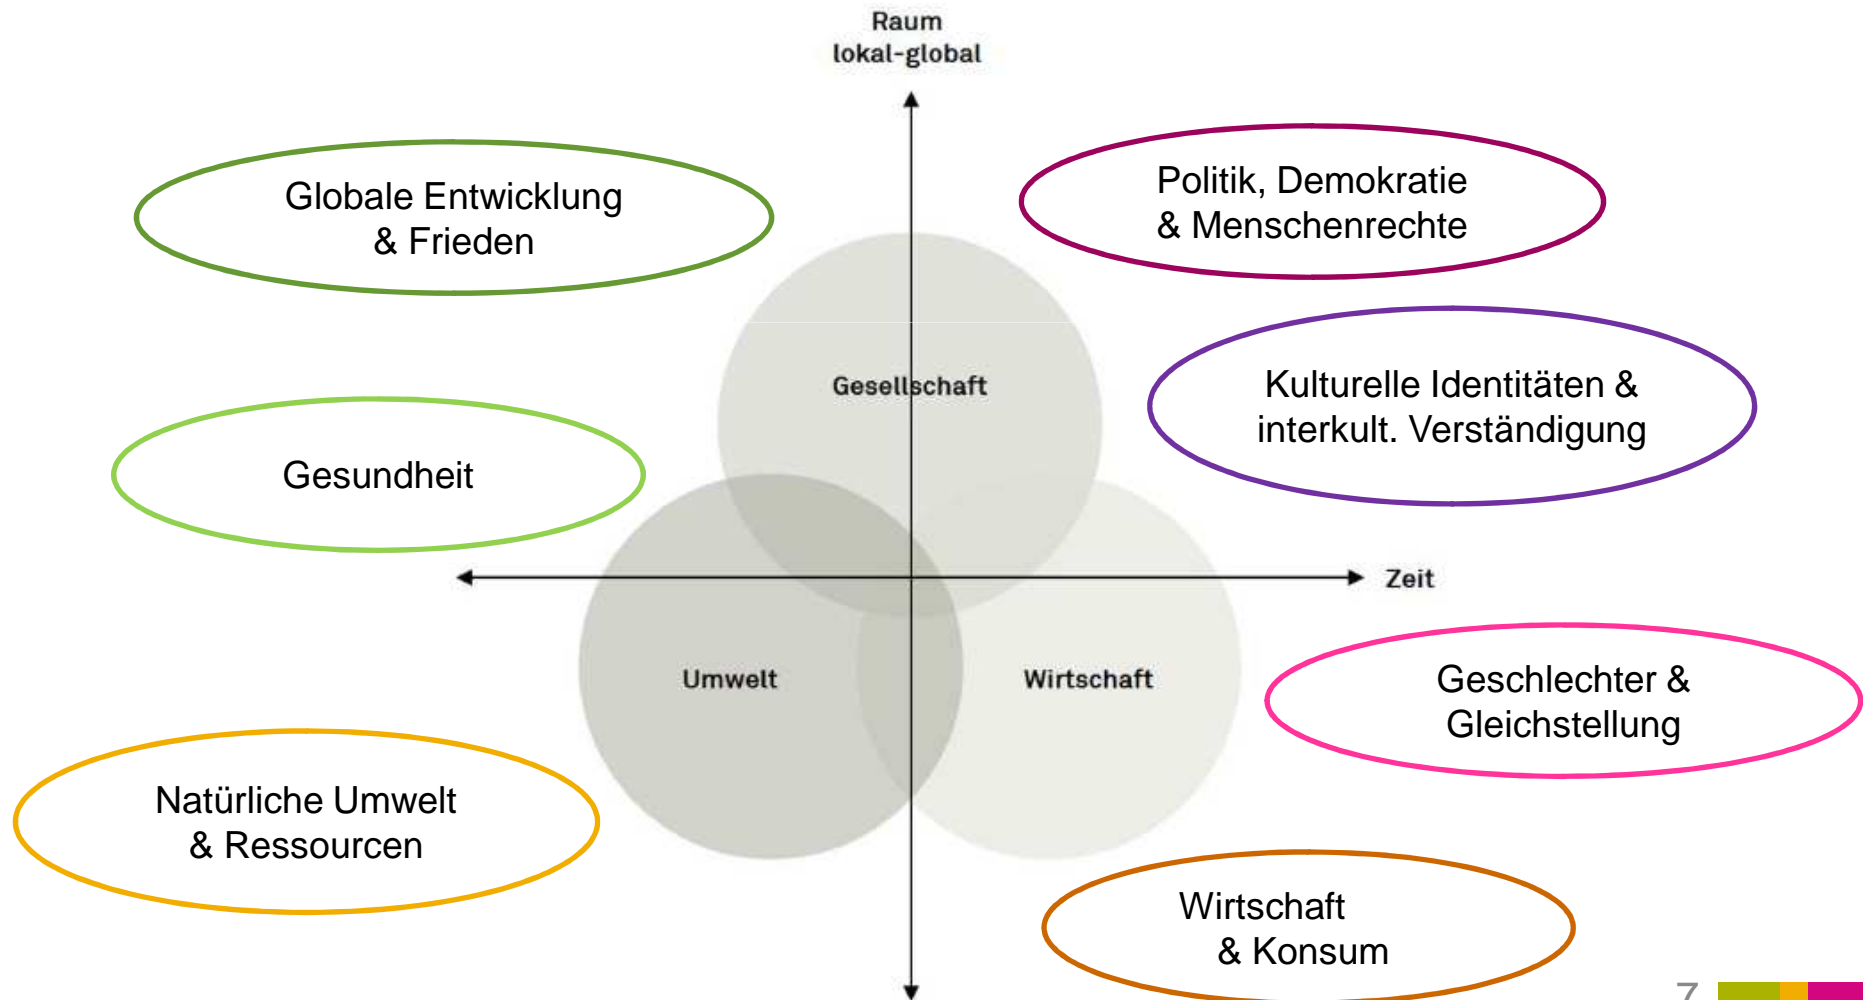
Raum
lokal-global

Globale Entwicklung
& Frieden

Politik, Demokratie
& Menschenrechte

Gesellschaft

Kulturelle Identitäten &
interkult. Verständigung

Gesundheit

Zeit

Umwelt

Wirtschaft

Geschlechter &
Gleichstellung

Natürliche Umwelt
& Ressourcen

Wirtschaft
& Konsum

7